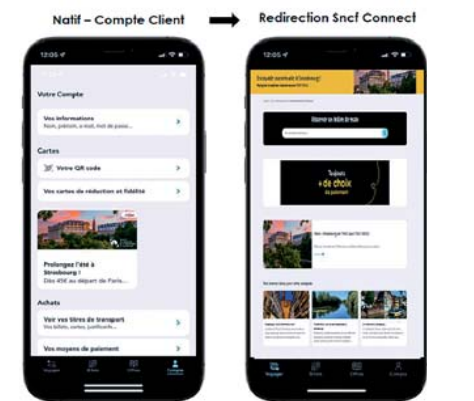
Natif – Compte Client

Redirection Sncf Connect

12:05

Votre Compte

Vos informations
Nom, prénom, e-mail, mot de passe...

Cartes

Votre QR code

Vos cartes de réduction et fidélité

Prolongez l'été à Strasbourg !
Dès 45€ au départ de Paris...

Achats

Voir vos titres de transport
Vos billets, cartes, justificatifs...

Vos moyens de paiement

12:05

Toujours
+ de choix
au paiement